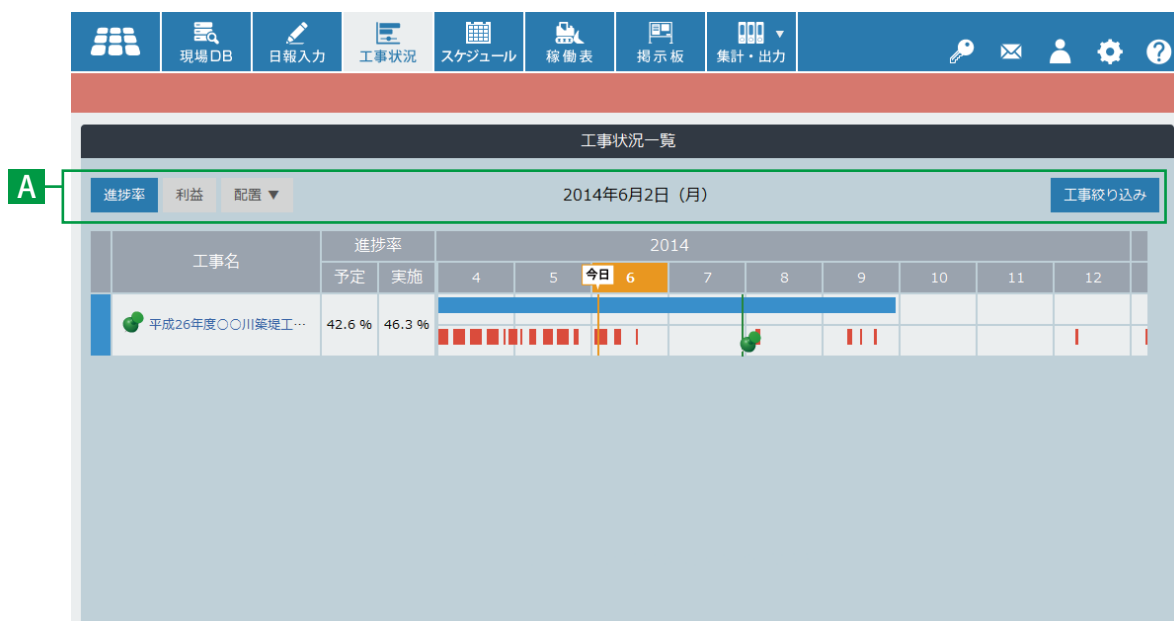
現場DB 日報入力 工事状況 スケジュール 稼働表 掲示板 集計・出力 ▼

工事状況一覧

A

進捗率 利益 配置 ▼

2014年6月2日（月）

工事絞り込み

| 工事名 | 進捗率 予定 | 進捗率 実施 | 2014 4 | 5 | 今日 6 | 7 | 8 | 9 | 10 | 11 | 12 |
|---|---|---|---|---|---|---|---|---|---|---|---|
| 平成26年度○○川築堤工… | 42.6 % | 46.3 % | | | | | | | | | |